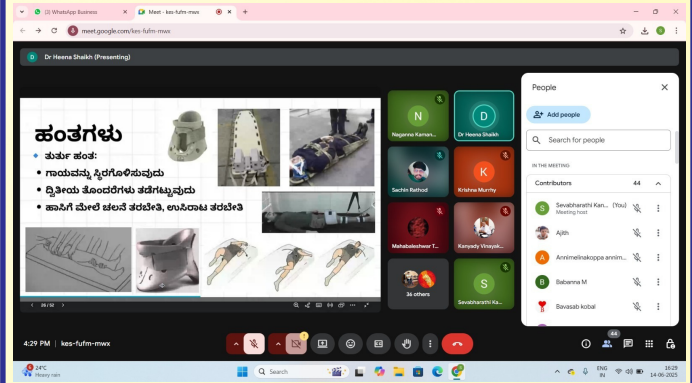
(3) WhatsApp Business
Meet - kes-fufm-mwx
meet.google.com/kes-fufm-mwx

Dr Heena Shaikh (Presenting)

ಹಂತಗಳು
ತುರ್ತು ಹಂತ:
• ಗಾಯವನ್ನು ಸ್ಥಿರಗೊಳಿಸುವುದು
• ದ್ವಿತೀಯ ತೊಂದರೆಗಳು ತಡೆಗಟ್ಟುವುದು
• ಹಾಸಿಗೆ ಮೇಲೆ ಚಲನೆ ತರಬೇತಿ, ಉಸಿರಾಟ ತರಬೇತಿ

26 / 51

N
Naganna Kaman...
D
Dr Heena Shaikh
Sachin Rathod
K
Krishna Murthy
Mahabaleshwar T...
Kanyady Vinayak...
36 others
S
Sevabharathi Ka...

People
Add people
Search for people
IN THE MEETING
Contributors 44
S Sevabharathi Kan... (You)
Meeting host
Ajith
A Annimelinakoppa annim...
B Babanna M
Bavasab kobal

4:29 PM | kes-fufm-mwx
44

24°C
Heavy rain
Search
ENG IN
16:29
14-06-2025